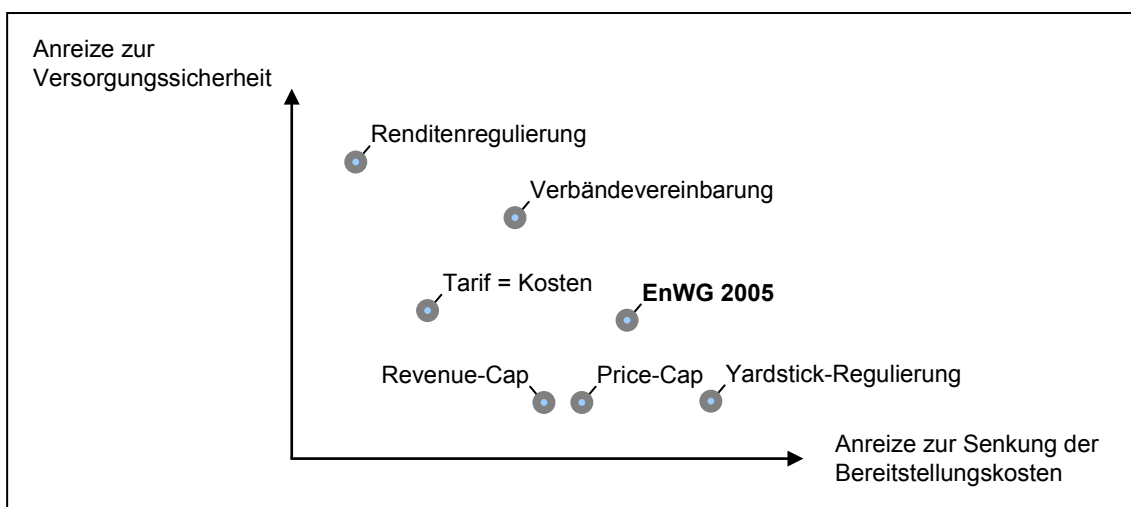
Anreize zur Versorgungssicherheit

Renditenregulierung

Verbändevereinbarung

Tarif = Kosten

**EnWG 2005**

Revenue-Cap

Price-Cap

Yardstick-Regulierung

Anreize zur Senkung der Bereitstellungskosten